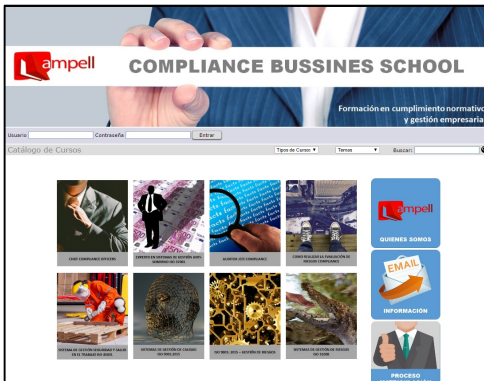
ampell COMPLIANCE BUSSINES SCHOOL

Formación en cumplimiento normativo y gestión empresaria

Usuario Contraseña Entrar

Catálogo de Cursos

Tipos de Curso ▼ Temas ▼ Buscar:

CHIEF COMPLIANCE OFFICERS

EXPERTO EN SISTEMAS DE GESTIÓN ANTI-SOBORNO ISO 37001

AUDITOR LICE COMPLIANCE

CÓMO REALIZAR LA EVALUACIÓN DE RIESGOS COMPLIANCE

SISTEMA DE GESTIÓN SEGURIDAD Y SALUD EN EL TRABAJO ISO 45001

SISTEMAS DE GESTIÓN DE CALIDAD ISO 9001:2015

ISO 9001: 2015 - GESTIÓN DE RIESGOS

SISTEMAS DE GESTIÓN DE RIESGOS ISO 31000

ampell

QUIENES SOMOS

EMAIL

INFORMACIÓN

PROCESO